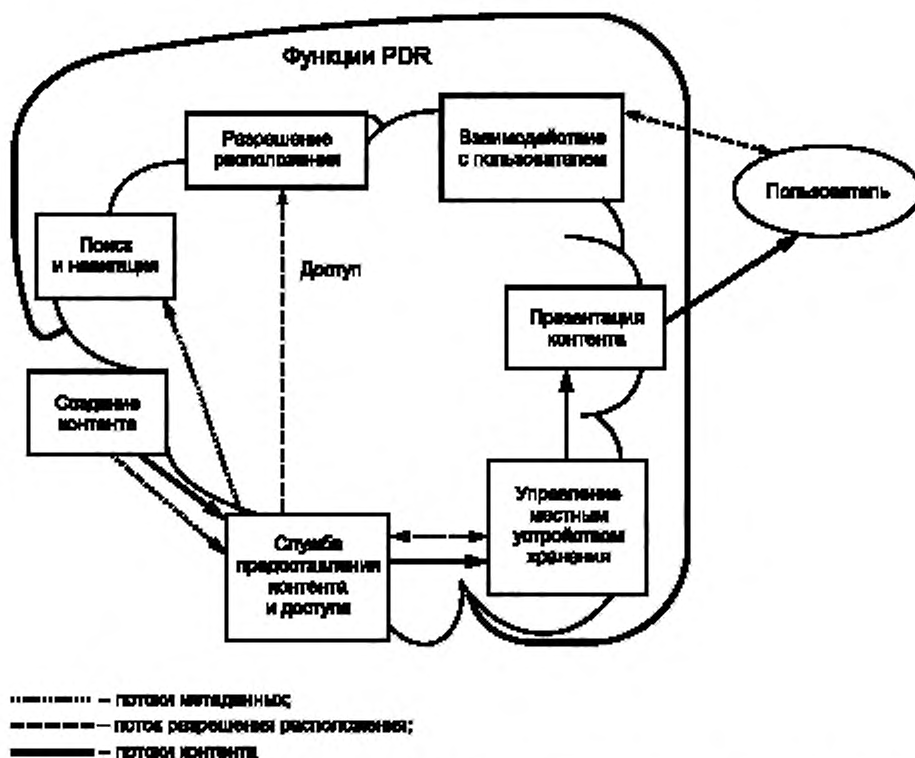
Функции PDR

Разрешение расположения

Взаимодействие с пользователем

Пользователь

Поиск и навигация

Доступ

Презентация контента

Создание контента

Управление местным устройством хранения

Служба предоставления контента и доступа

– потоки метаданных;

– поток разрешения расположения;

– потоки контента.